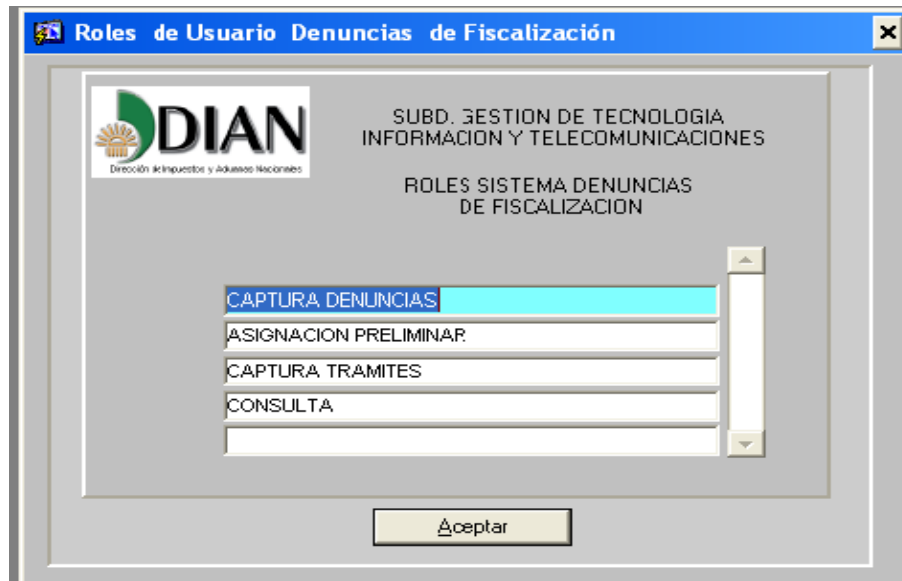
Roles de Usuario Denuncias de Fiscalización

DIAN
Dirección de Impuestos y Aduanas Nacionales

SUBD. GESTION DE TECNOLOGIA
INFORMACION Y TELECOMUNICACIONES

ROLES SISTEMA DENUNCIAS
DE FISCALIZACION

CAPTURA DENUNCIAS
ASIGNACION PRELIMINAR
CAPTURA TRAMITES
CONSULTA

Aceptar